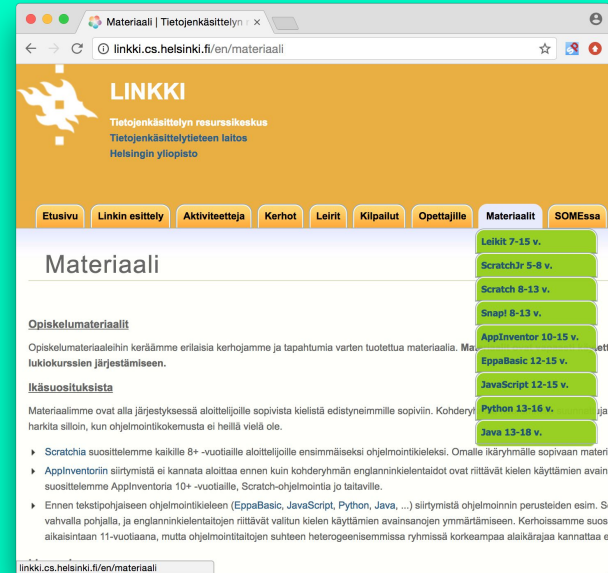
Materiaali | Tietojenkäsittelyn ×

linkki.cs.helsinki.fi/en/materiaali

LINKKI

Tietojenkäsittelyn resurssikeskus

Tietojenkäsittelytieteen laitos

Helsingin yliopisto

Etusivu | Linkin esittely | Aktiviteetteja | Kerhot | Leirit | Kilpailut | Opettajille | Materiaalit | SOMEssa

Leikit 7-15 v.

ScratchJr 5-8 v.

Scratch 8-13 v.

Snap! 8-13 v.

AppInventor 10-15 v.

EppaBasic 12-15 v.

JavaScript 12-15 v.

Python 13-16 v.

Java 13-18 v.

Materiaali

Opiskelumateriaalit

Opiskelumateriaaleihin keräämme erilaisia kerhojamme ja tapahtumia varten tuotettua materiaalia. Ma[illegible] lukiokurssien järjestämiseen.

Ikäsuositukset

Materiaalimme ovat alla järjestyksessä aloittelijoille sopivista kielistä edistyneimmille sopiviin. Kohderyh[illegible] harkita silloin, kun ohjelmointikokemusta ei heillä vielä ole.

Scratchia suosittelemme kaikille 8+ -vuotiaille aloittelijoille ensimmäiseksi ohjelmointikieleksi. Omalle ikäryhmälle sopivaan materi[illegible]

AppInventoriin siirtymistä ei kannata aloittaa ennen kuin kohderyhmän englanninkielentaidot ovat riittävät kielen käyttämien avain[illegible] suosittelemme AppInventoria 10+ -vuotiaille, Scratch-ohjelmointia jo taitaville.

Ennen tekstipohjaiseen ohjelmointikieleen (EppaBasic, JavaScript, Python, Java, ...) siirtymistä ohjelmoinnin perusteiden esim. S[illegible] vahvalla pohjalla, ja englanninkielentaitojen riittävät valitun kielen käyttämien avainsanojen ymmärtämiseen. Kerhoissamme suos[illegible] aikaisintaan 11-vuotiaana, mutta ohjelmointitaitojen suhteen heterogeenisemmissa ryhmissä korkeampaa alaikärajaa kannattaa e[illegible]

linkki.cs.helsinki.fi/en/materiaali